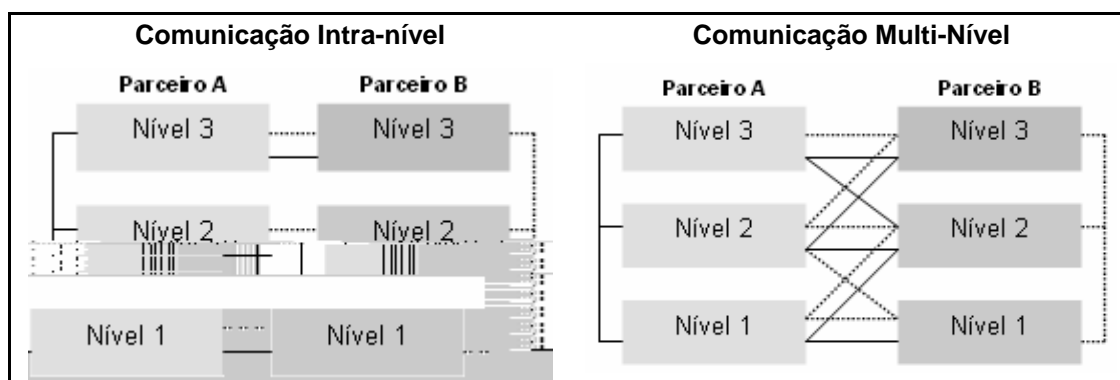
Comunicação Intra-nível

Parceiro A

Parceiro B

Nível 3

Nível 3

Nível 2

Nível 2

Nível 1

Nível 1

Comunicação Multi-Nível

Parceiro A

Parceiro B

Nível 3

Nível 3

Nível 2

Nível 2

Nível 1

Nível 1